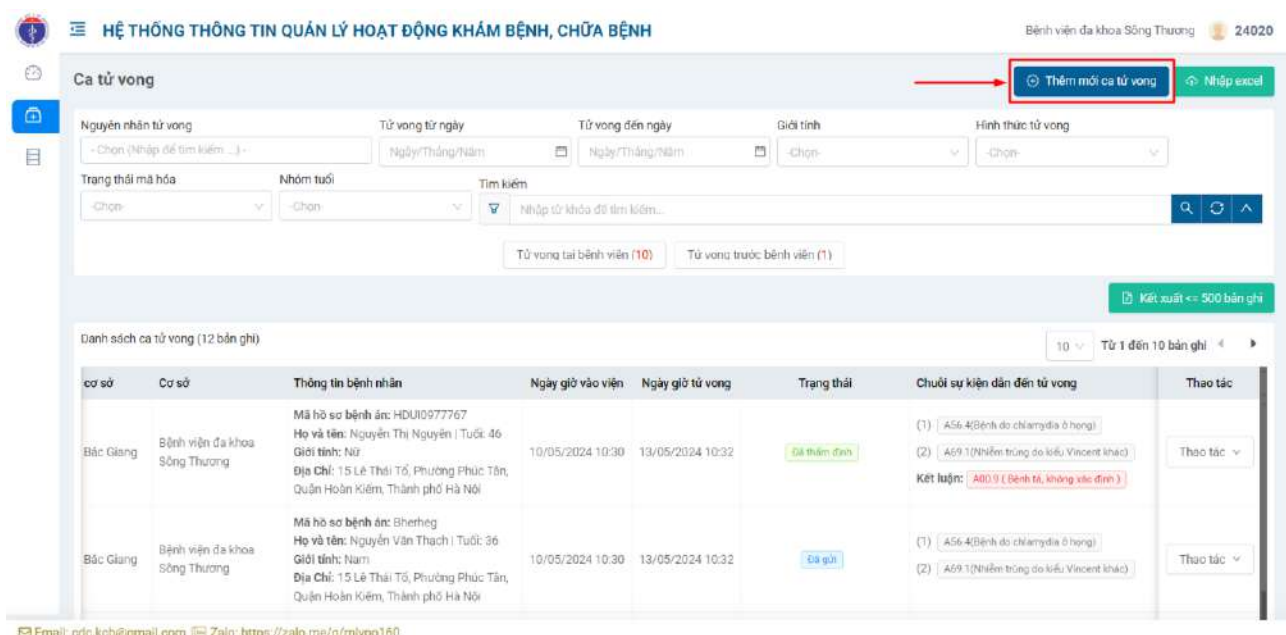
HỆ THỐNG THÔNG TIN QUẢN LÝ HOẠT ĐỘNG KHÁM BỆNH, CHỮA BỆNH

Bệnh viện đa khoa Sông Thương 24020

Ca tử vong

Thêm mới ca tử vong
Nhập excel

Nguyên nhân tử vong
- Chọn (Nhập để tìm kiếm ...) -
Tử vong từ ngày
Ngày/Tháng/Năm
Tử vong đến ngày
Ngày/Tháng/Năm
Giới tính
-Chọn-
Hình thức tử vong
-Chọn-
Trạng thái mã hóa
-Chọn-
Nhóm tuổi
-Chọn-
Tìm kiếm
Nhập từ khóa để tìm kiếm...

Tử vong tại bệnh viện (10)
Tử vong trước bệnh viện (1)

Kết xuất <= 500 bản ghi

Danh sách ca tử vong (12 bản ghi)
10
Từ 1 đến 10 bản ghi

| cơ sở | Cơ sở | Thông tin bệnh nhân | Ngày giờ vào viện | Ngày giờ tử vong | Trạng thái | Chuỗi sự kiện dẫn đến tử vong | Thao tác |
|---|---|---|---|---|---|---|---|
| Bắc Giang | Bệnh viện đa khoa Sông Thương | Mã hồ sơ bệnh án: HDUI0977767 Họ và tên: Nguyễn Thị Nguyên \| Tuổi: 46 Giới tính: Nữ Địa Chỉ: 15 Lê Thái Tổ, Phường Phúc Tân, Quận Hoàn Kiếm, Thành phố Hà Nội | 10/05/2024 10:30 | 13/05/2024 10:32 | Đã thẩm định | (1) A56.4(Bệnh do chlamydia ở họng) (2) A69.1(Nhiễm trùng do kiểu Vincent khác) Kết luận: A00.9 ( Bệnh tả, không xác định ) | Thao tác |
| Bắc Giang | Bệnh viện đa khoa Sông Thương | Mã hồ sơ bệnh án: Bherheg Họ và tên: Nguyễn Văn Thạch \| Tuổi: 36 Giới tính: Nam Địa Chỉ: 15 Lê Thái Tổ, Phường Phúc Tân, Quận Hoàn Kiếm, Thành phố Hà Nội | 10/05/2024 10:30 | 13/05/2024 10:32 | Đã gửi | (1) A56.4(Bệnh do chlamydia ở họng) (2) A69.1(Nhiễm trùng do kiểu Vincent khác) | Thao tác |

Email: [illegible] Zalo: https://zalo.me/g/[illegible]